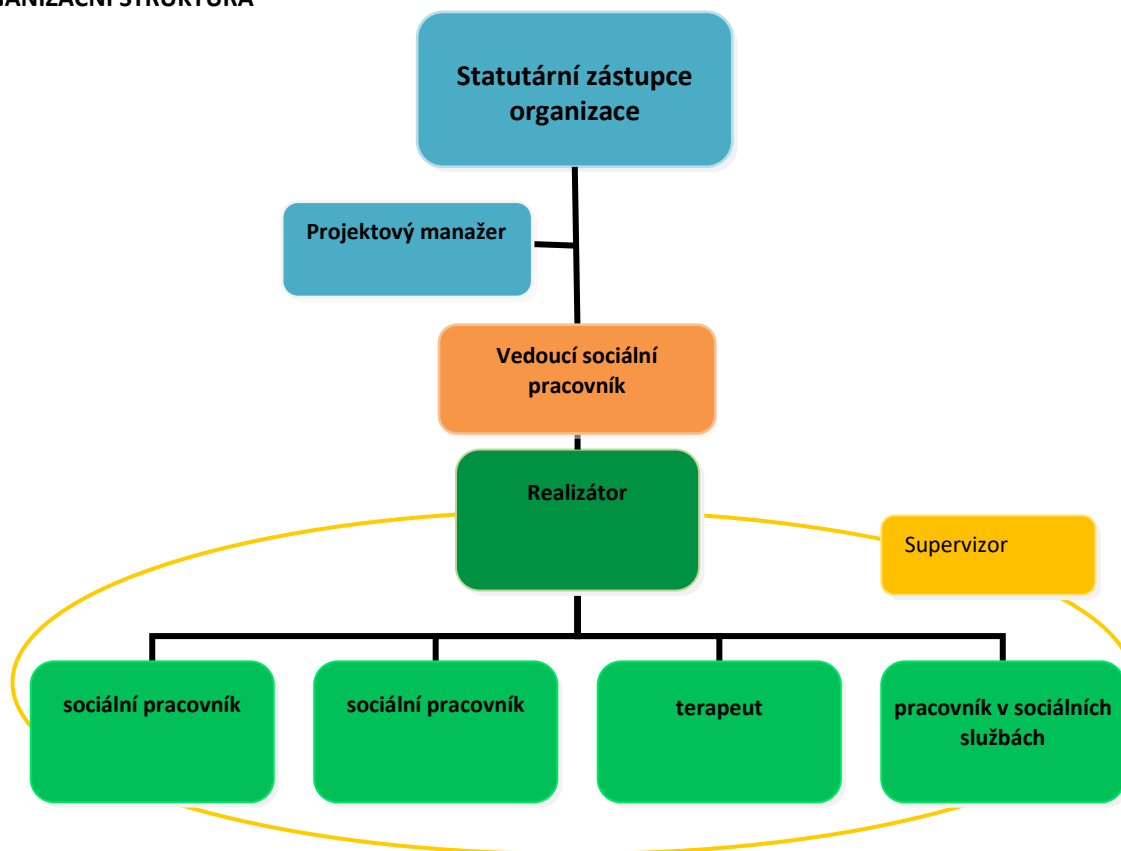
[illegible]ANIZAČNÍ STRUKTURA

Statutární zástupce organizace

Projektový manažer

Vedoucí sociální pracovník

Realizátor

Supervizor

sociální pracovník

sociální pracovník

terapeut

pracovník v sociálních službách